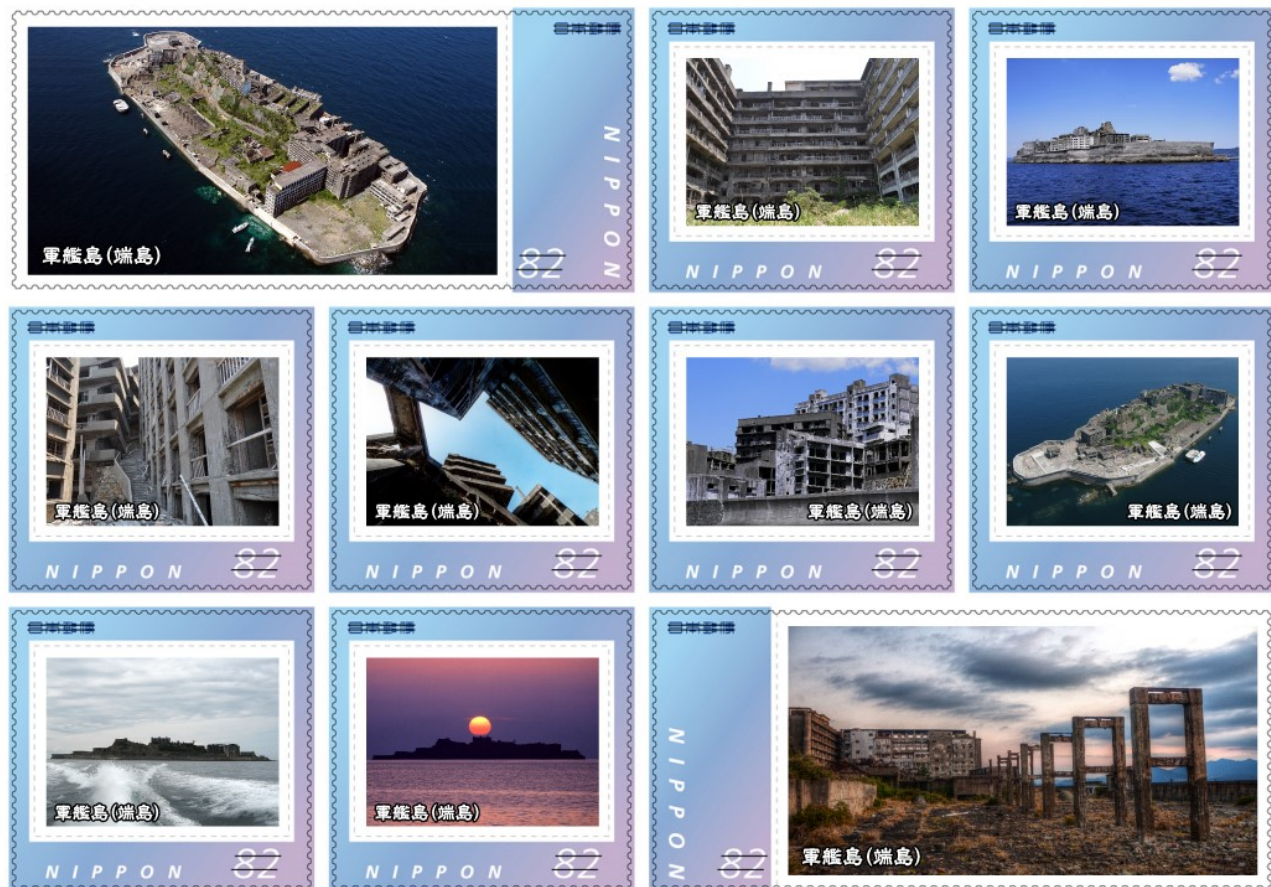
軍艦島(端島)
日本郵便
NIPPON
82

日本郵便
軍艦島(端島)
NIPPON 82

日本郵便
軍艦島(端島)
NIPPON 82

日本郵便
軍艦島(端島)
NIPPON 82

日本郵便
軍艦島(端島)
NIPPON 82

日本郵便
軍艦島(端島)
NIPPON 82

日本郵便
軍艦島(端島)
NIPPON 82

日本郵便
軍艦島(端島)
NIPPON 82

日本郵便
軍艦島(端島)
NIPPON 82

日本郵便
NIPPON
82
軍艦島(端島)